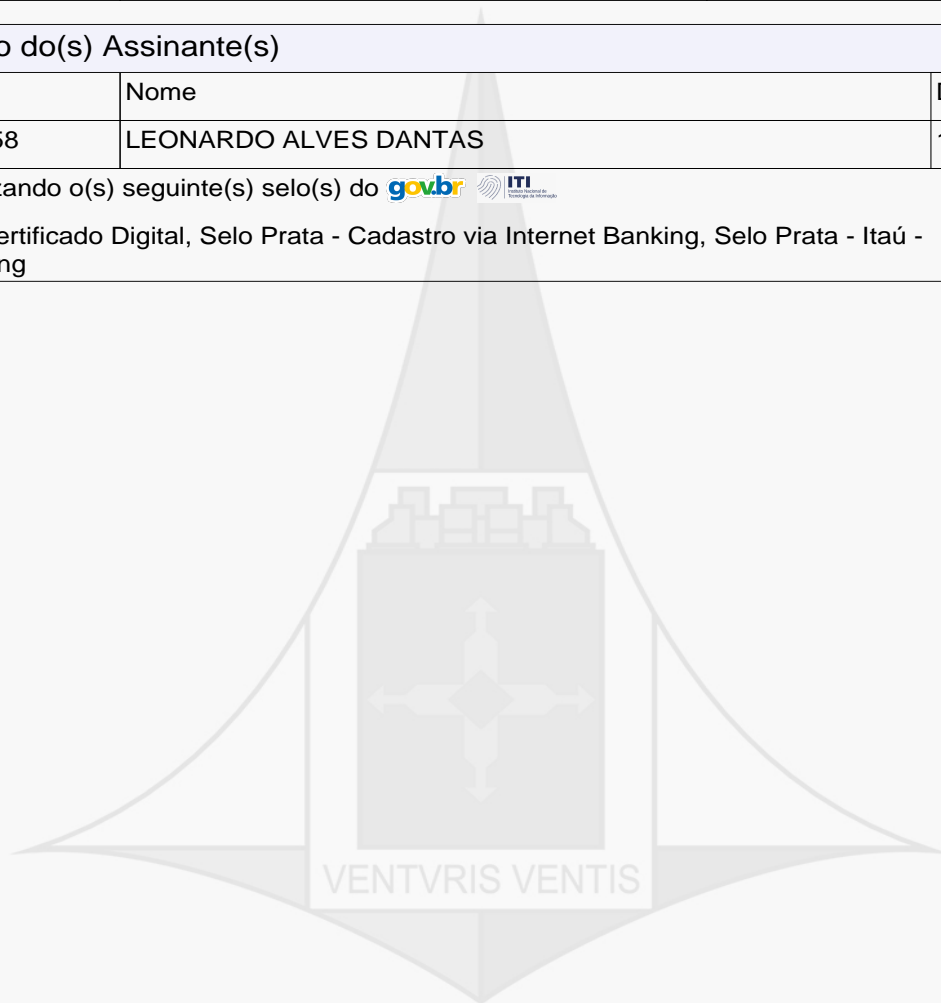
o do(s) Assinante(s)

| | Nome | D |
|---|---|---|
| 58 | LEONARDO ALVES DANTAS | 1 |

tando o(s) seguinte(s) selo(s) do gov.br ITI Instituto Nacional de Tecnologia da Informação

ertificado Digital, Selo Prata - Cadastro via Internet Banking, Selo Prata - Itaú - ng

VENTVRIS VENTIS